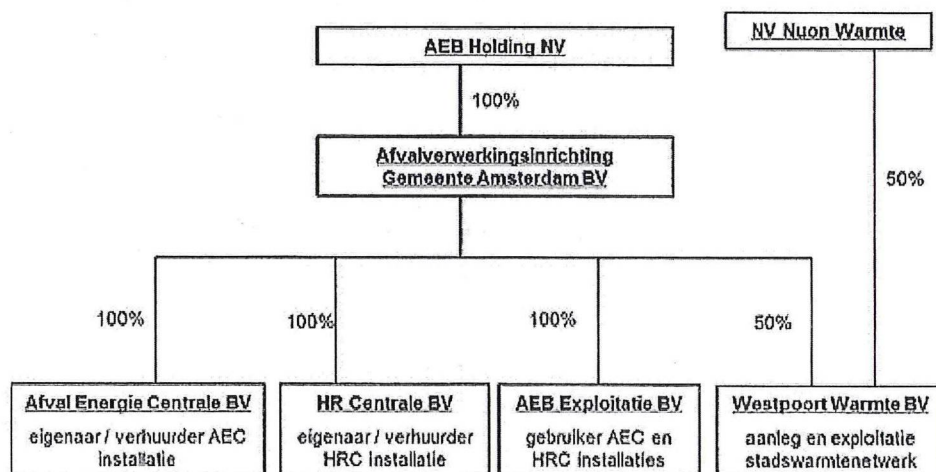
AEB Holding NV

NV Nuon Warmte

100%

Afvalverwerkingsinrichting Gemeente Amsterdam BV

50%

100%

100%

100%

50%

Afval Energie Centrale BV
eigenaar / verhuurder AEC installatie

HR Centrale BV
eigenaar / verhuurder HRC installatie

AEB Exploitatie BV
gebruiker AEC en HRC installaties

Westpoort Warmte BV
aanleg en exploitatie stadswarmtenetwerk